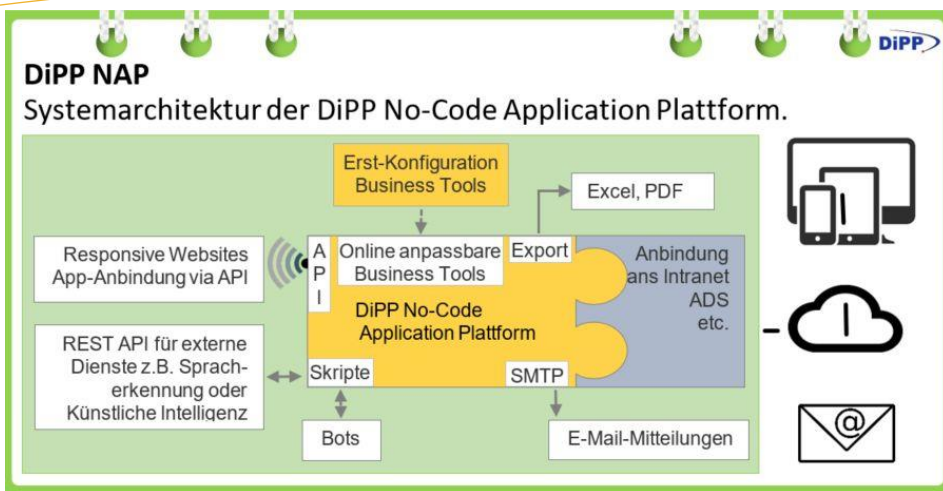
DiPP

DiPP NAP

Systemarchitektur der DiPP No-Code Application Plattform.

Erst-Konfiguration Business Tools

Excel, PDF

Responsive Websites App-Anbindung via API

A P I

Online anpassbare Business Tools

Export

Anbindung ans Intranet ADS etc.

DiPP No-Code Application Plattform

REST API für externe Dienste z.B. Spracherkennung oder Künstliche Intelligenz

Skripte

SMTP

Bots

E-Mail-Mitteilungen

@